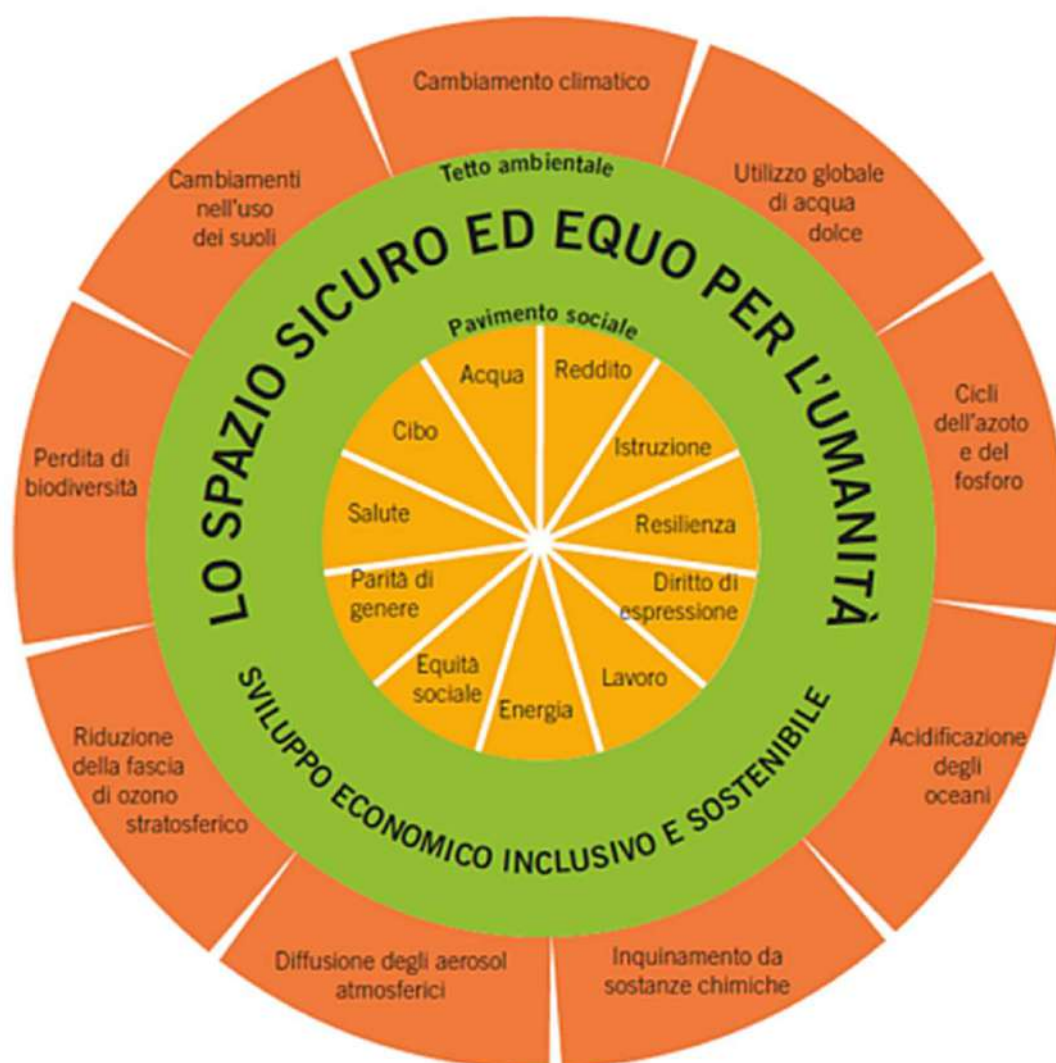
Cambiamento climatico

Utilizzo globale di acqua dolce

Cicli dell'azoto e del fosforo

Acidificazione degli oceani

Inquinamento da sostanze chimiche

Diffusione degli aerosol atmosferici

Riduzione della fascia di ozono stratosferico

Perdita di biodiversità

Cambiamenti nell'uso dei suoli

Tetto ambientale

LO SPAZIO SICURO ED EQUO PER L'UMANITÀ

SVILUPPO ECONOMICO INCLUSIVO E SOSTENIBILE

Pavimento sociale

Acqua

Reddito

Istruzione

Resilienza

Diritto di espressione

Lavoro

Energia

Equità sociale

Parità di genere

Salute

Cibo